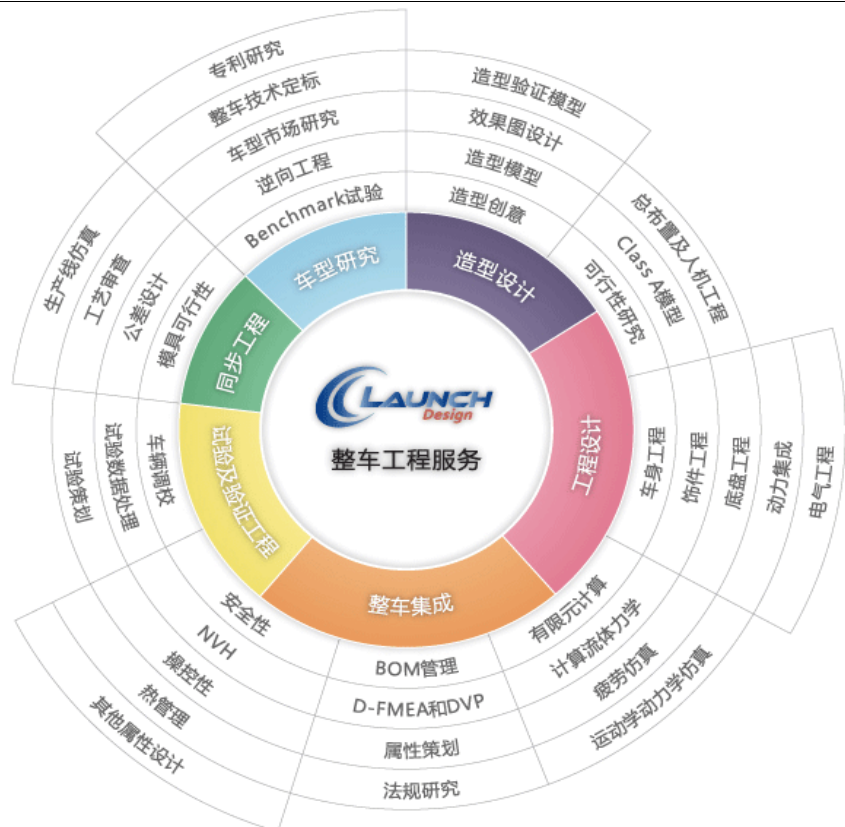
LAUNCH
Design
整车工程服务

车型研究
Benchmark试验
逆向工程
车型市场研究
整车技术定标
专利研究

造型设计
造型创意
造型模型
效果图设计
造型验证模型

工程设计
可行性研究
Class A模型
总布置及人机工程
车身工程
饰件工程
底盘工程
动力集成
电气工程

整车集成
有限元计算
计算流体力学
疲劳仿真
运动学动力学仿真
BOM管理
D-FMEA和DVP
属性策划
法规研究
安全性
NVH
操控性
热管理
其他属性设计

试验及验证工程
车辆调校
试验数据处理
试验策划

同步工程
模具可行性
公差设计
工艺审查
生产线仿真